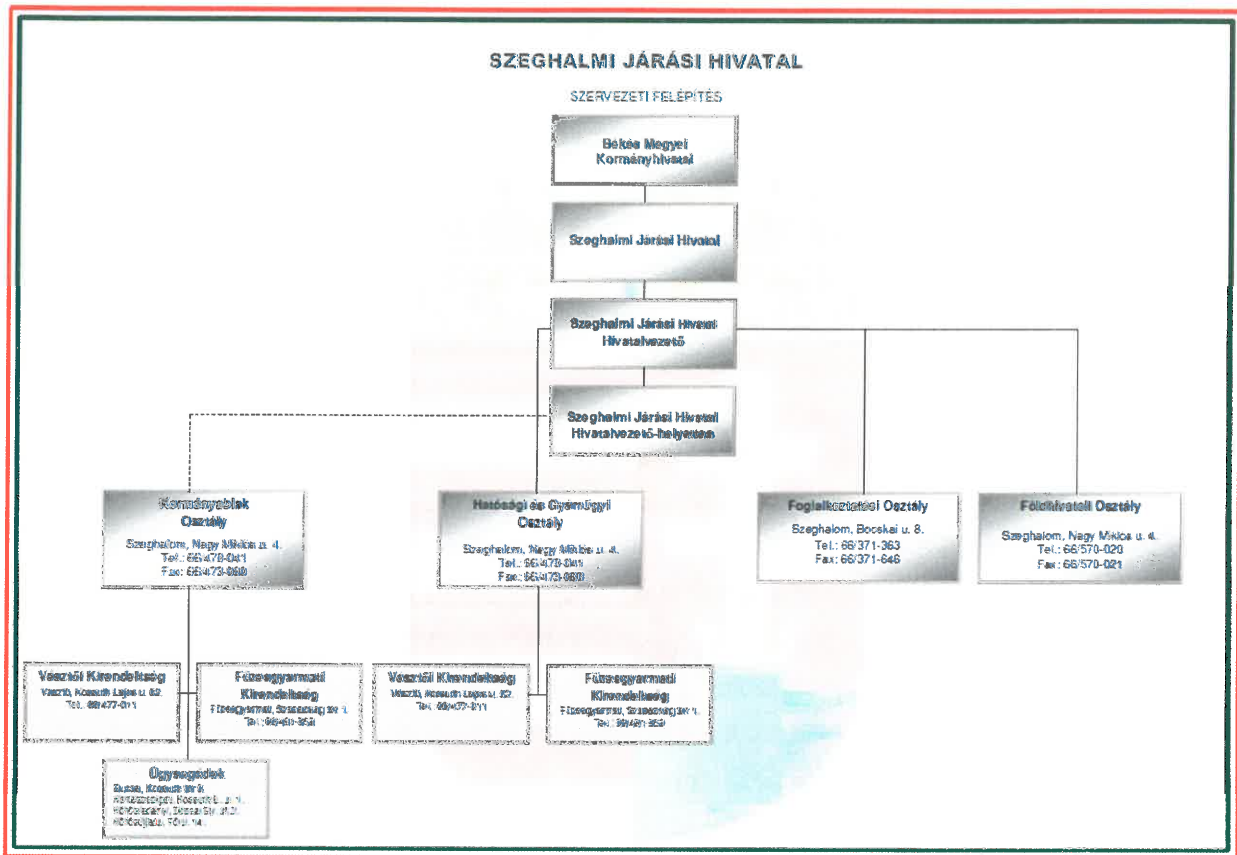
SZEGHALMI JÁRÁSI HIVATAL

SZERVEZETI FELÉPÍTÉS

Békés Megyei Kormányhivatal

Szeghalmi Járási Hivatal

Szeghalmi Járási Hivatal Hivatalvezető

Szeghalmi Járási Hivatal Hivatalvezető-helyettes

Kormányablak Osztály
Szeghalom, Nagy Miklós u. 4.
Tel.: 66/478-041
Fax: 66/473-060

Hatósági és Gyámügyi Osztály
Szeghalom, Nagy Miklós u. 4.
Tel.: 66/478-041
Fax: 66/473-060

Foglalkoztatási Osztály
Szeghalom, Bocskai u. 8.
Tel.: 66/371-363
Fax: 66/371-646

Földhivatali Osztály
Szeghalom, Nagy Miklós u. 4.
Tel.: 66/570-020
Fax: 66/570-021

Vésztői Kirendeltség
Vésztő, Kossuth Lajos u. 62.
Tel.: 66/477-011

Füzesgyarmati Kirendeltség
Füzesgyarmat, Szabadság tér 1.
Tel.: 66/49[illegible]-359

Vésztői Kirendeltség
Vésztő, Kossuth Lajos u. 62.
Tel.: 66/477-011

Füzesgyarmati Kirendeltség
Füzesgyarmat, Szabadság tér 1.
Tel.: 66/49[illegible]-359

Ügysegédek
Bucsa, Kossuth tér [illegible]
Körösszegapáti, Kossuth L. u. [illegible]
Körösújfalu, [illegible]
Körösladány, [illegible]